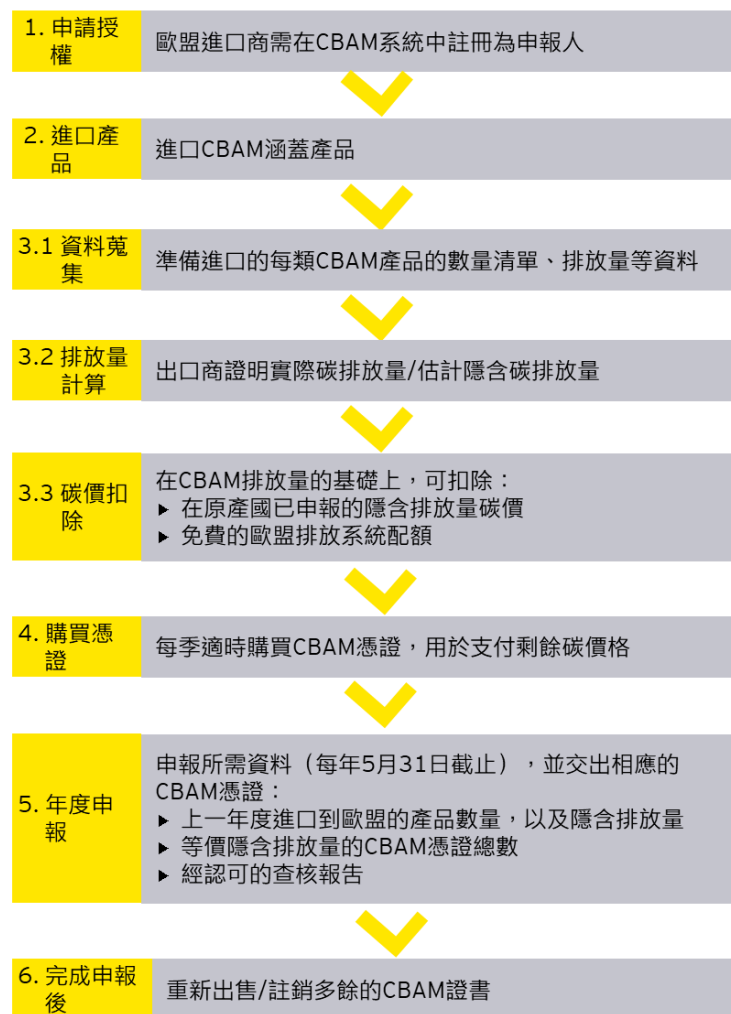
1. 申請授權

歐盟進口商需在CBAM系統中註冊為申報人

2. 進口產品

進口CBAM涵蓋產品

3.1 資料蒐集

準備進口的每類CBAM產品的數量清單、排放量等資料

3.2 排放量計算

出口商證明實際碳排放量/估計隱含碳排放量

3.3 碳價扣除

在CBAM排放量的基礎上，可扣除：
▶ 在原產國已申報的隱含排放量碳價
▶ 免費的歐盟排放系統配額

4. 購買憑證

每季適時購買CBAM憑證，用於支付剩餘碳價格

5. 年度申報

申報所需資料（每年5月31日截止），並交出相應的CBAM憑證：
▶ 上一年度進口到歐盟的產品數量，以及隱含排放量
▶ 等價隱含排放量的CBAM憑證總數
▶ 經認可的查核報告

6. 完成申報後

重新出售/註銷多餘的CBAM證書